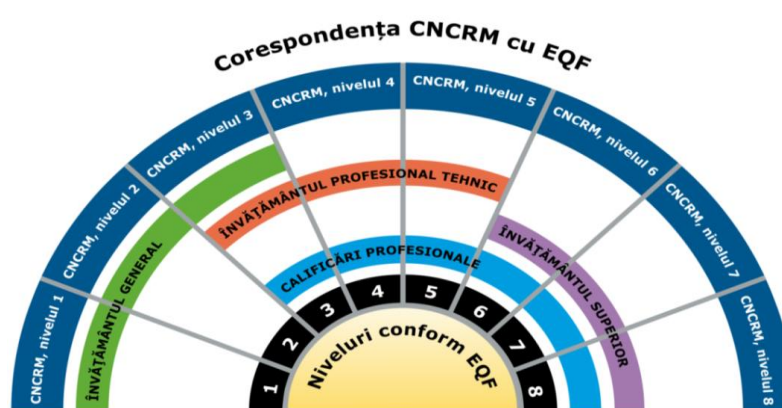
Corespondența CNCRM cu EQF

CNCRM, nivelul 1
CNCRM, nivelul 2
CNCRM, nivelul 3
CNCRM, nivelul 4
CNCRM, nivelul 5
CNCRM, nivelul 6
CNCRM, nivelul 7
CNCRM, nivelul 8

ÎNVĂȚĂMÂNTUL GENERAL
ÎNVĂȚĂMÂNTUL PROFESIONAL TEHNIC
CALIFICĂRI PROFESIONALE
ÎNVĂȚĂMÂNTUL SUPERIOR

1
2
3
4
5
6
7
8

Niveluri conform EQF